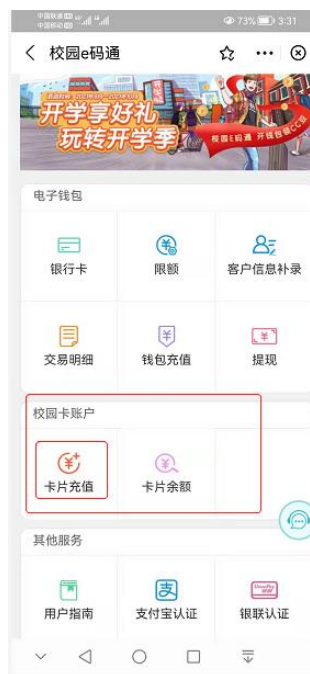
中国联通 中国移动
73% 3:31

校园e码通

开学享好礼
玩转开学季
校园E码通 开学包

电子钱包

银行卡
限额
客户信息补录

交易明细
钱包充值
提现

校园卡账户

卡片充值
卡片余额

其他服务

用户指南
支付宝认证
银联认证